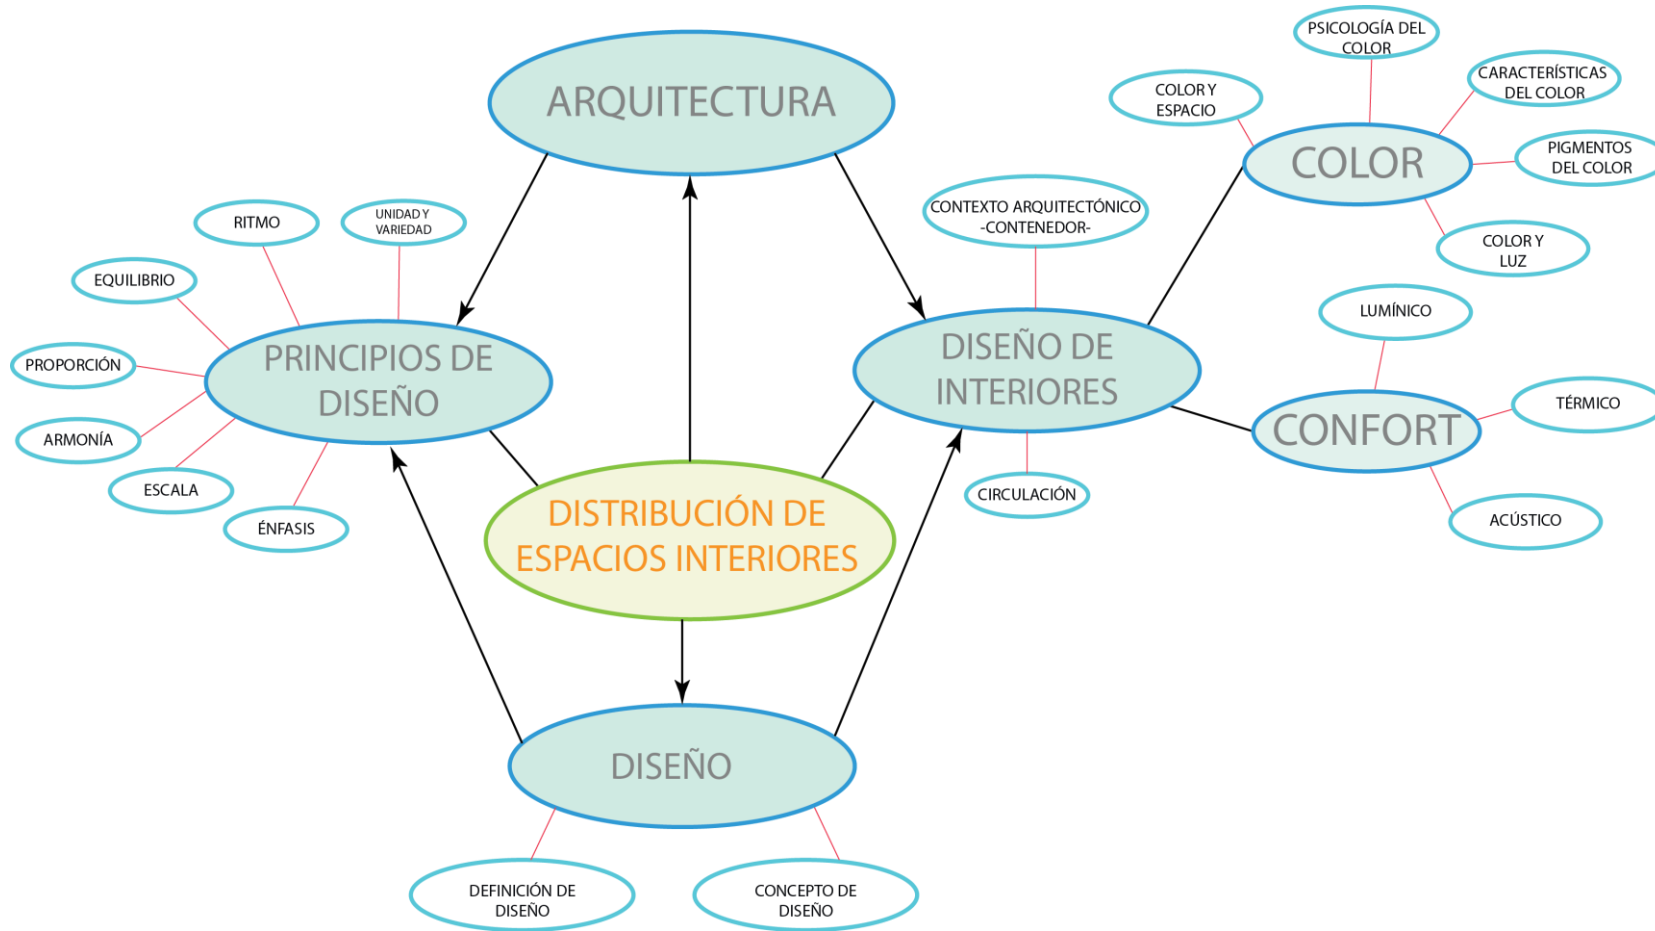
PSICOLOGÍA DEL COLOR

COLOR Y ESPACIO

CARACTERÍSTICAS DEL COLOR

ARQUITECTURA

COLOR

PIGMENTOS DEL COLOR

RITMO

UNIDAD Y VARIEDAD

CONTEXTO ARQUITECTÓNICO -CONTENEDOR-

COLOR Y LUZ

EQUILIBRIO

LUMÍNICO

PRINCIPIOS DE DISEÑO

DISEÑO DE INTERIORES

PROPORCIÓN

TÉRMICO

CONFORT

ARMONÍA

CIRCULACIÓN

ESCALA

ACÚSTICO

ÉNFASIS

DISTRIBUCIÓN DE ESPACIOS INTERIORES

DISEÑO

DEFINICIÓN DE DISEÑO

CONCEPTO DE DISEÑO